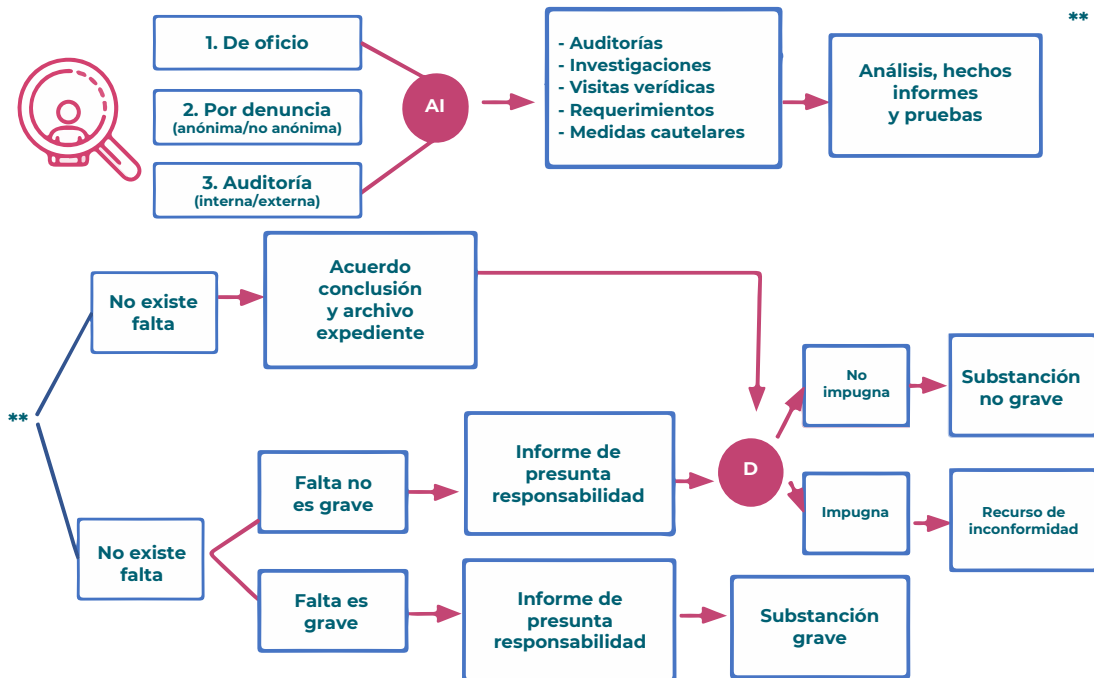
**

1. De oficio

2. Por denuncia
(anónima/no anónima)

3. Auditoría
(interna/externa)

AI

- Auditorías
- Investigaciones
- Visitas verídicas
- Requerimientos
- Medidas cautelares

Análisis, hechos informes y pruebas

**

No existe falta

Acuerdo conclusión y archivo expediente

No impugna

Substanción no grave

No existe falta

Falta no es grave

Informe de presunta responsabilidad

D

Impugna

Recurso de inconformidad

Falta es grave

Informe de presunta responsabilidad

Substanción grave